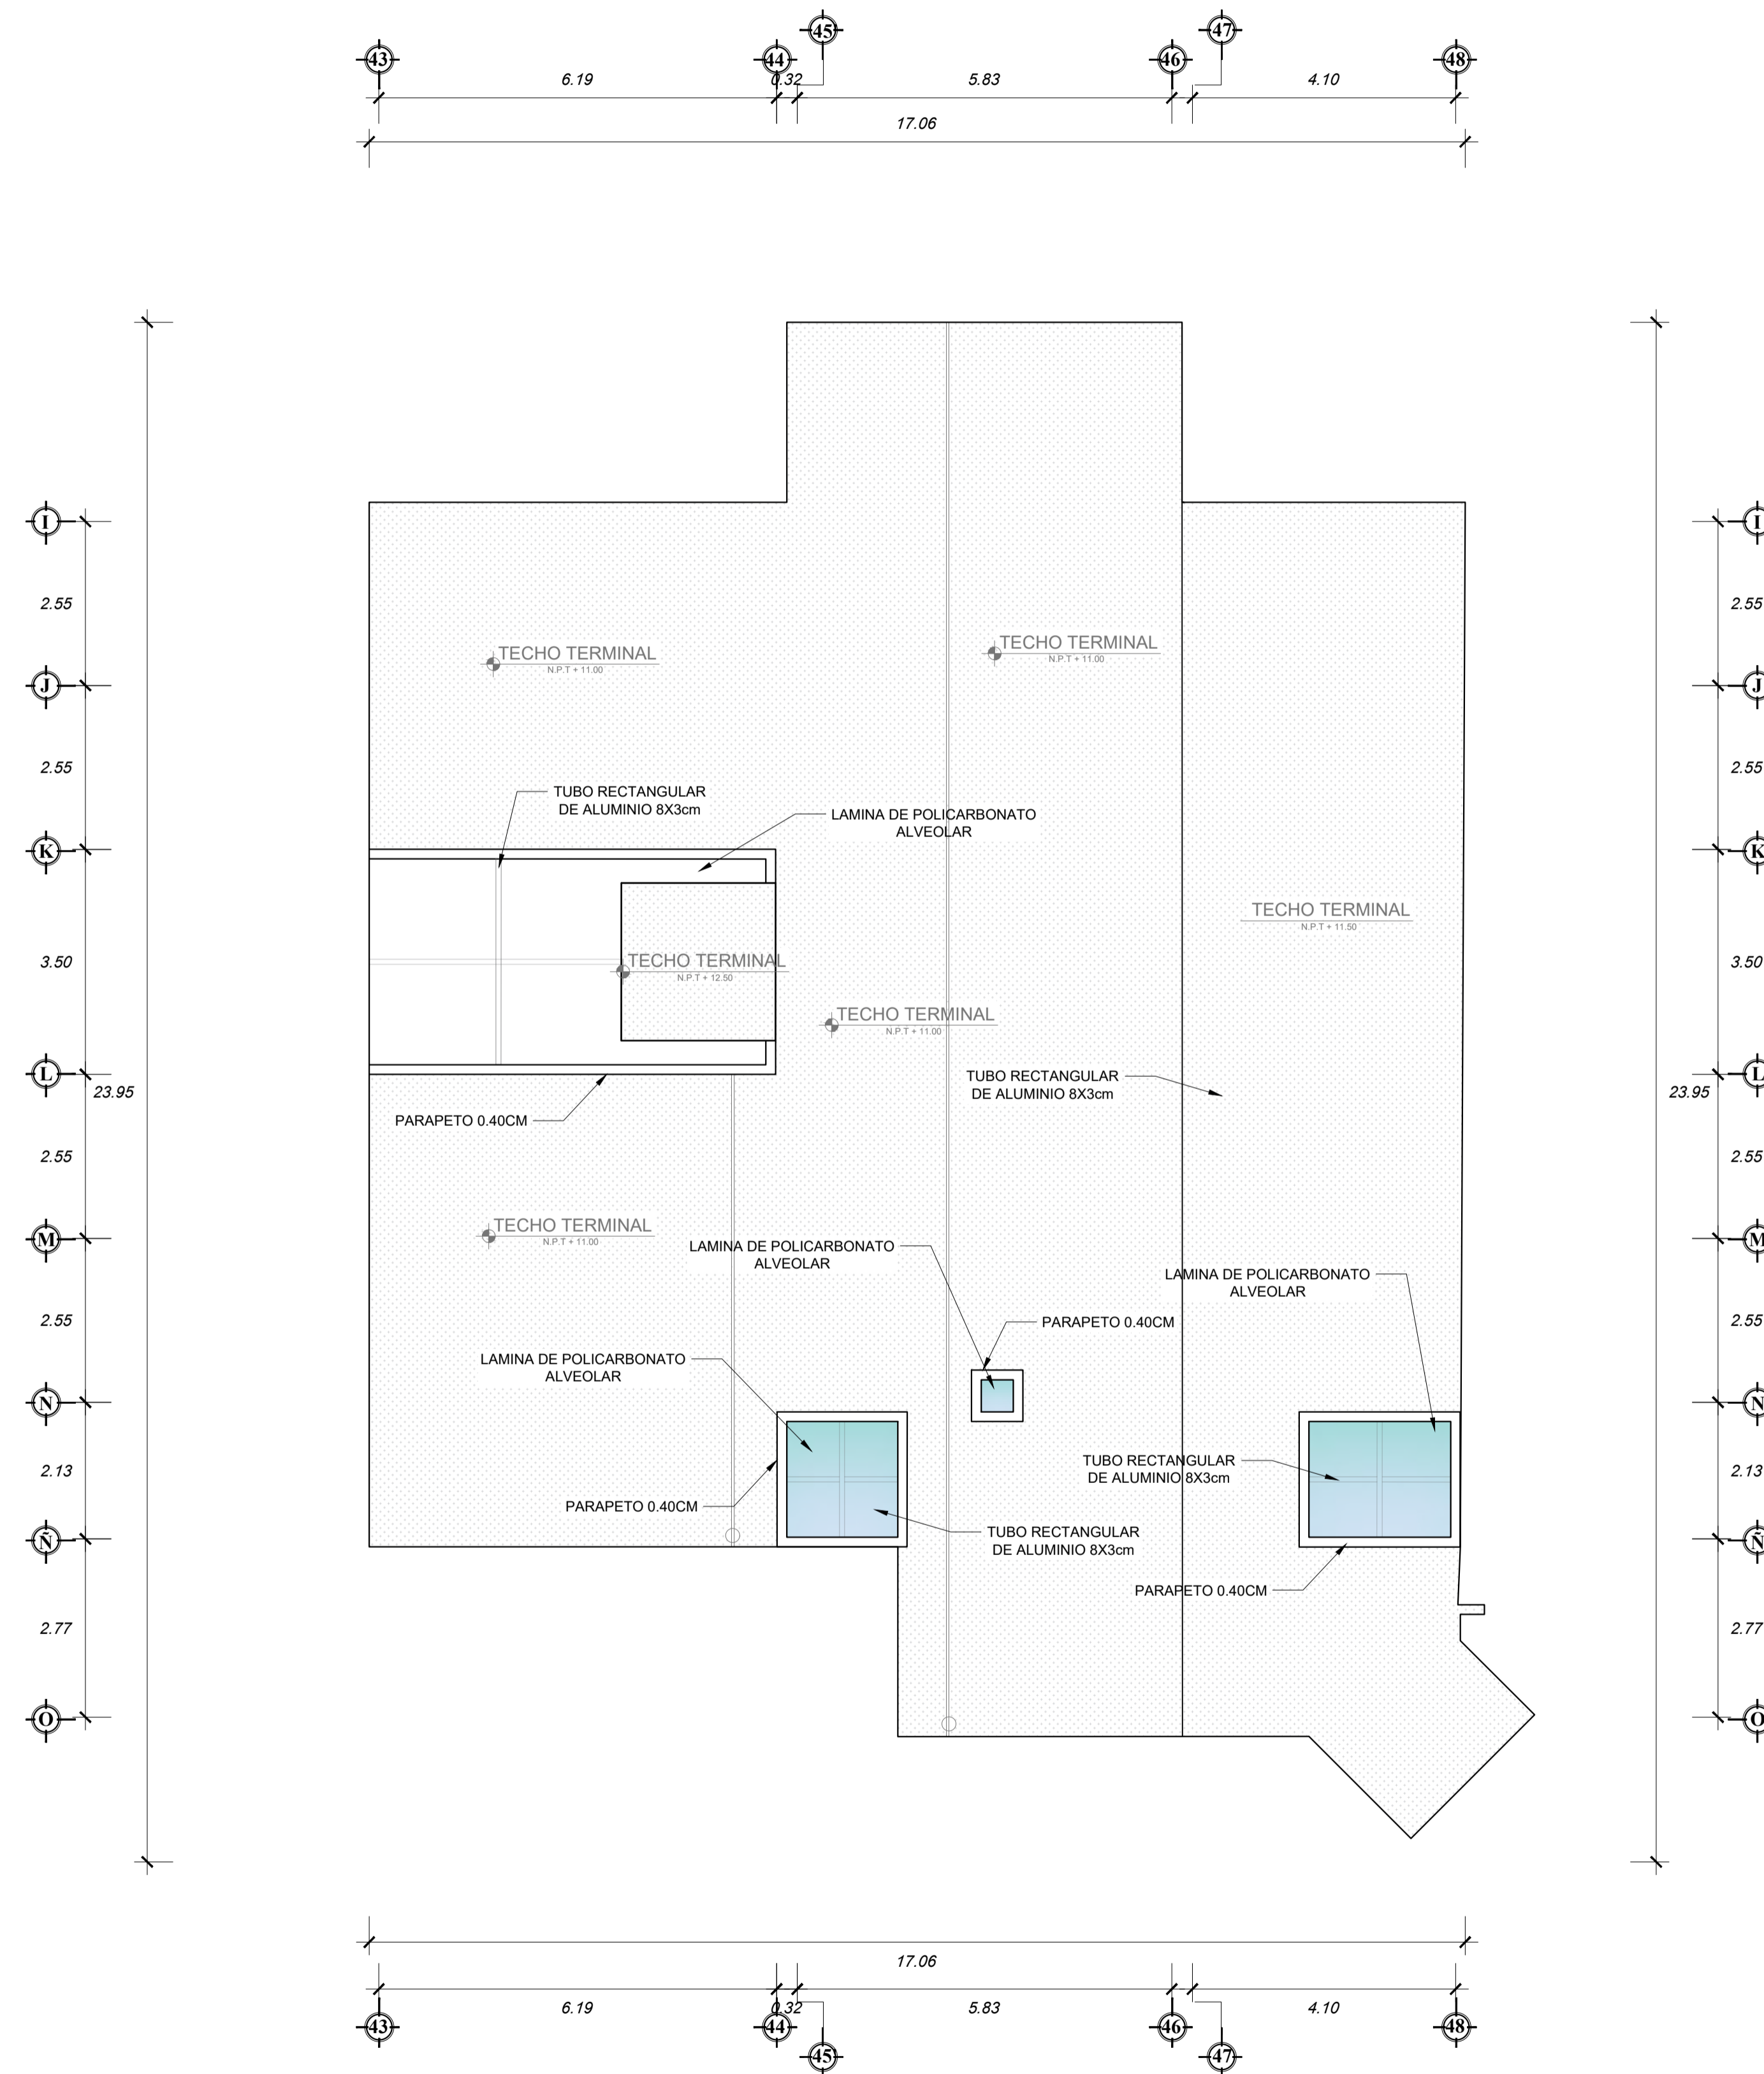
45 47
43 44 46 48
6.19 0.32 5.83 4.10
17.06

I
2.55
J
2.55
K
3.50
L
23.95
2.55
M
2.55
N
2.13
Ñ
2.77
O

TECHO TERMINAL
N.P.T + 11.00

TECHO TERMINAL
N.P.T + 11.00

TUBO RECTANGULAR
DE ALUMINIO 8X3cm

LAMINA DE POLICARBONATO
ALVEOLAR

TECHO TERMINAL
N.P.T + 11.50

TECHO TERMINAL
N.P.T + 12.50

TECHO TERMINAL
N.P.T + 11.00

TUBO RECTANGULAR
DE ALUMINIO 8X3cm

PARAPETO 0.40CM

TECHO TERMINAL
N.P.T + 11.00

LAMINA DE POLICARBONATO
ALVEOLAR

LAMINA DE POLICARBONATO
ALVEOLAR

PARAPETO 0.40CM

LAMINA DE POLICARBONATO
ALVEOLAR

TUBO RECTANGULAR
DE ALUMINIO 8X3cm

PARAPETO 0.40CM

TUBO RECTANGULAR
DE ALUMINIO 8X3cm

PARAPETO 0.40CM

I
2.55
J
2.55
K
3.50
L
23.95
2.55
M
2.55
N
2.13
Ñ
2.77
O

17.06
6.19 0.32 5.83 4.10
43 44 46 48
45 47